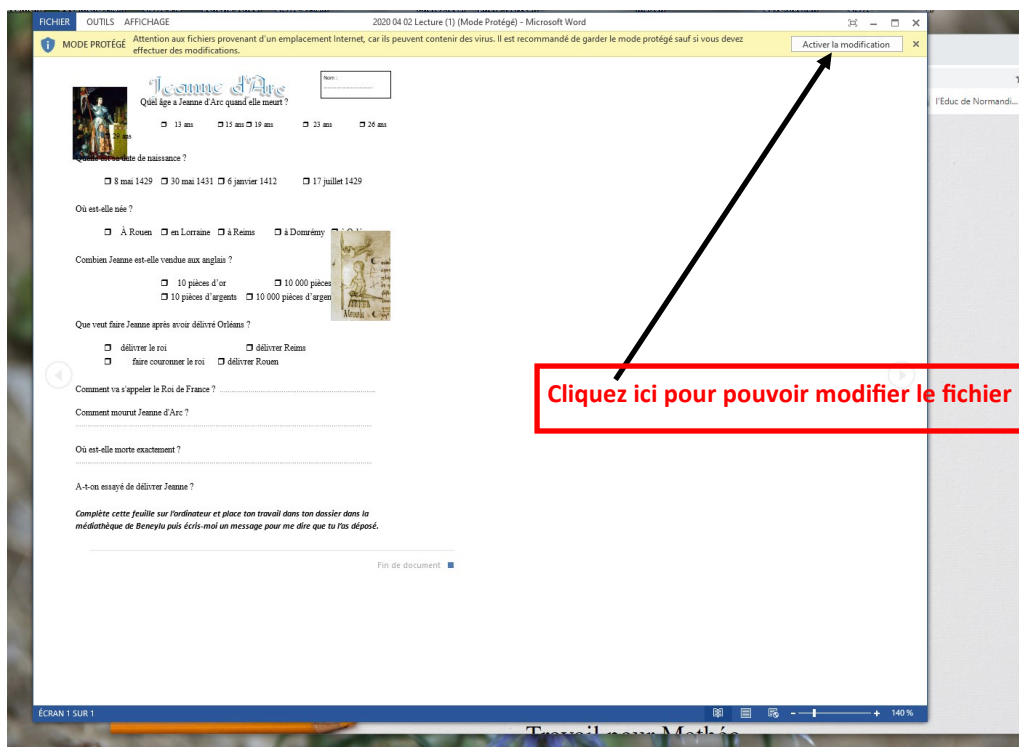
FICHIER OUTILS AFFICHAGE

2020 04 02 Lecture (1) (Mode Protégé) - Microsoft Word

MODE PROTÉGÉ Attention aux fichiers provenant d'un emplacement Internet, car ils peuvent contenir des virus. Il est recommandé de garder le mode protégé sauf si vous devez effectuer des modifications.

Activer la modification

l'Educ de Normandi...

Jeanne d'Arc

Nom :

Quel âge a Jeanne d'Arc quand elle meurt ?

❐ 13 ans ❐ 15 ans ❐ 19 ans ❐ 23 ans ❐ 26 ans ❐ 29 ans

Quelle est sa date de naissance ?

❐ 8 mai 1429 ❐ 30 mai 1431 ❐ 6 janvier 1412 ❐ 17 juillet 1429

Où est-elle née ?

❐ À Rouen ❐ en Lorraine ❐ à Reims ❐ à Domrémy ❐ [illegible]

Combien Jeanne est-elle vendue aux anglais ?

❐ 10 pièces d'or ❐ 10 000 pièces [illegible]
❐ 10 pièces d'argents ❐ 10 000 pièces d'argen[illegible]

Que veut faire Jeanne après avoir délivré Orléans ?

❐ délivrer le roi ❐ délivrer Reims
❐ faire couronner le roi ❐ délivrer Rouen

Comment va s'appeler le Roi de France ? ......................................

Comment mourut Jeanne d'Arc ?

Où est-elle morte exactement ?

A-t-on essayé de délivrer Jeanne ?

Complète cette feuille sur l'ordinateur et place ton travail dans ton dossier dans la médiathèque de Beneylu puis écris-moi un message pour me dire que tu l'as déposé.

Fin de document

Cliquez ici pour pouvoir modifier le fichier

ÉCRAN 1 SUR 1

140 %

Travail pour Mathéo